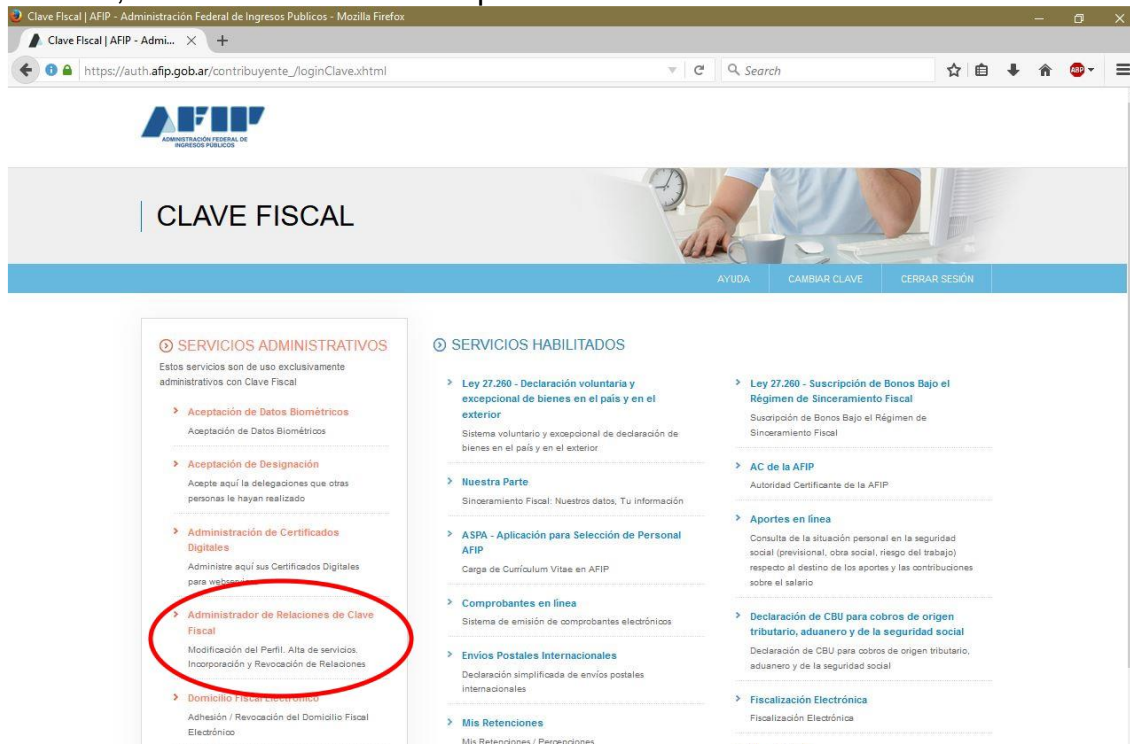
Clave Fiscal | AFIP - Administración Federal de Ingresos Publicos - Mozilla Firefox

Clave Fiscal | AFIP - Admi... ×

https://auth.afip.gob.ar/contribuyente_/loginClave.xhtml

Search

AFIP
ADMINISTRACIÓN FEDERAL DE INGRESOS PÚBLICOS

CLAVE FISCAL

AYUDA CAMBIAR CLAVE CERRAR SESIÓN

SERVICIOS ADMINISTRATIVOS

Estos servicios son de uso exclusivamente administrativos con Clave Fiscal

> Aceptación de Datos Biométricos
Aceptación de Datos Biométricos

> Aceptación de Designación
Acepte aquí la delegaciones que otras personas le hayan realizado

> Administración de Certificados Digitales
Administre aquí sus Certificados Digitales para webse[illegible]

> Administrador de Relaciones de Clave Fiscal
Modificación del Perfil. Alta de servicios. Incorporación y Revocación de Relaciones

> Domicilio Fiscal Electrónico
Adhesión / Revocación del Domicilio Fiscal Electrónico

SERVICIOS HABILITADOS

> Ley 27.260 - Declaración voluntaria y excepcional de bienes en el país y en el exterior
Sistema voluntario y excepcional de declaración de bienes en el país y en el exterior

> Nuestra Parte
Sinceramiento Fiscal: Nuestros datos, Tu información

> ASPA - Aplicación para Selección de Personal AFIP
Carga de Currículum Vitae en AFIP

> Comprobantes en línea
Sistema de emisión de comprobantes electrónicos

> Envíos Postales Internacionales
Declaración simplificada de envíos postales internacionales

> Mis Retenciones
Mis Retenciones / Percepciones

> Ley 27.260 - Suscripción de Bonos Bajo el Régimen de Sinceramiento Fiscal
Suscripción de Bonos Bajo el Régimen de Sinceramiento Fiscal

> AC de la AFIP
Autoridad Certificante de la AFIP

> Aportes en línea
Consulta de la situación personal en la seguridad social (previsional, obra social, riesgo del trabajo) respecto al destino de los aportes y las contribuciones sobre el salario

> Declaración de CBU para cobros de origen tributario, aduanero y de la seguridad social
Declaración de CBU para cobros de origen tributario, aduanero y de la seguridad social

> Fiscalización Electrónica
Fiscalización Electrónica